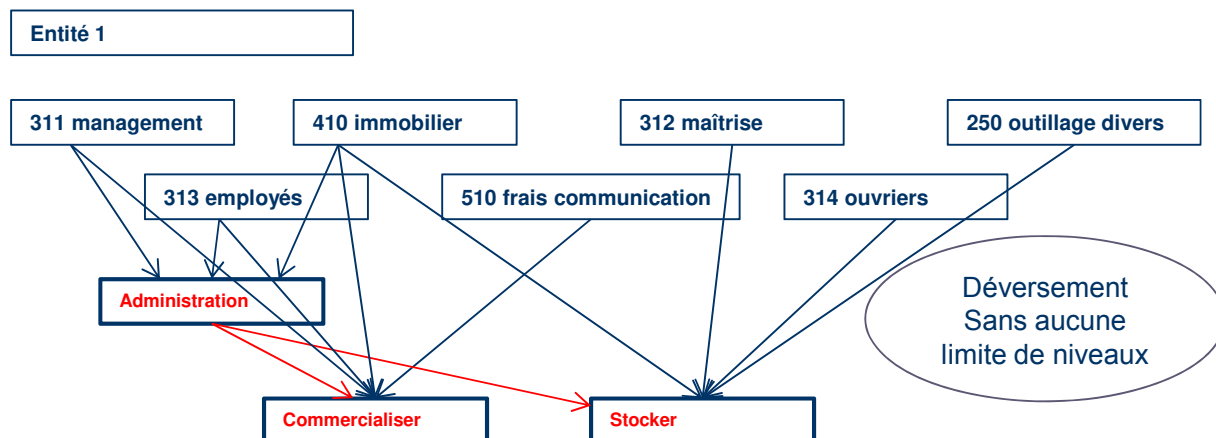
Entité 1

311 management

410 immobilier

312 maîtrise

250 outillage divers

313 employés

510 frais communication

314 ouvriers

Administration

Déversement Sans aucune limite de niveaux

Commercialiser

Stocker